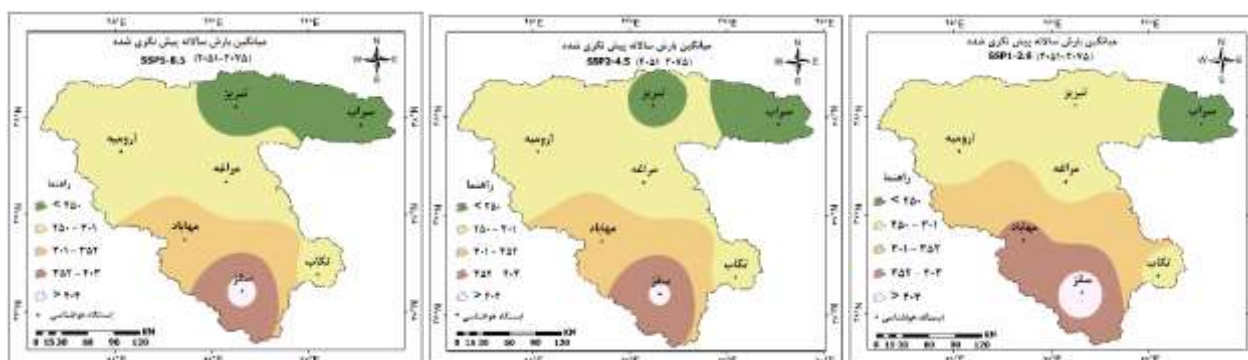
میانگین بارش سالانه پیش نگری شده
SSP5-8.5
(۲۰۵۱-۲۰۷۵)

تبریز
سراب
ارومیه
مراغه
مهاباد
تکاب
سقز

راهنما
< ۲۵۰
۲۵۰ - ۳۰۱
۳۰۱ - ۳۵۲
۳۵۲ - ۴۰۳
> ۴۰۴
ایستگاه هواشناسی

0 15 30 60 90 120 KM

میانگین بارش سالانه پیش نگری شده
SSP2-4.5
(۲۰۵۱-۲۰۷۵)

تبریز
سراب
ارومیه
مراغه
مهاباد
تکاب
سقز

راهنما
< ۲۵۰
۲۵۰ - ۳۰۱
۳۰۱ - ۳۵۲
۳۵۲ - ۴۰۳
> ۴۰۴
ایستگاه هواشناسی

0 15 30 60 90 120 KM

میانگین بارش سالانه پیش نگری شده
SSP1-2.6
(۲۰۵۱-۲۰۷۵)

تبریز
سراب
ارومیه
مراغه
مهاباد
تکاب
سقز

راهنما
< ۲۵۰
۲۵۰ - ۳۰۱
۳۰۱ - ۳۵۲
۳۵۲ - ۴۰۳
> ۴۰۴
ایستگاه هواشناسی

0 15 30 60 90 120 KM

N
W E
S